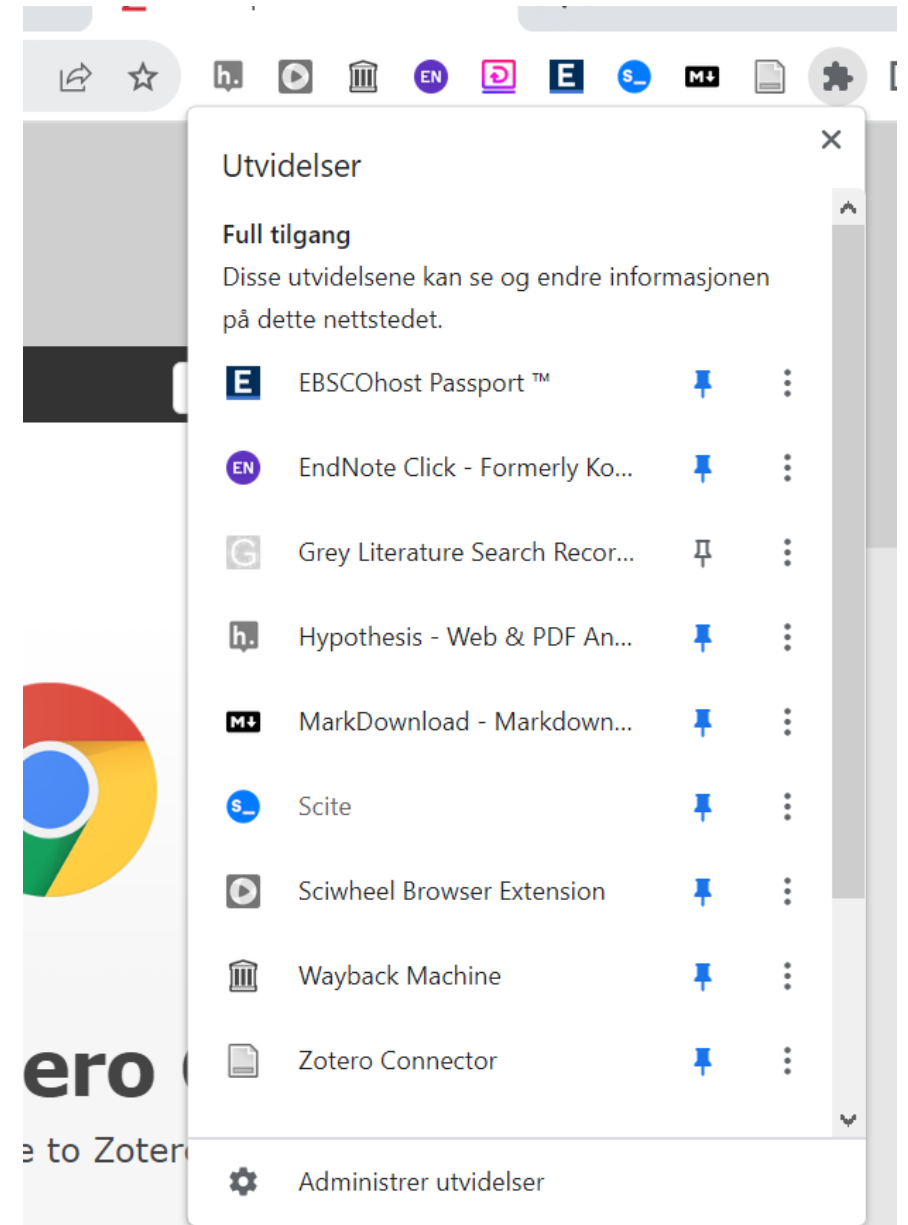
h. EN E S_ M↓

Utvidelser

Full tilgang

Disse utvidelsene kan se og endre informasjonen på dette nettstedet.

E EBSCOhost Passport ™

EN EndNote Click - Formerly Ko...

G Grey Literature Search Recor...

h. Hypothesis - Web & PDF An...

M↓ MarkDownload - Markdown...

S_ Scite

Sciwheel Browser Extension

Wayback Machine

Zotero Connector

Administrer utvidelser

ero

e to Zoter